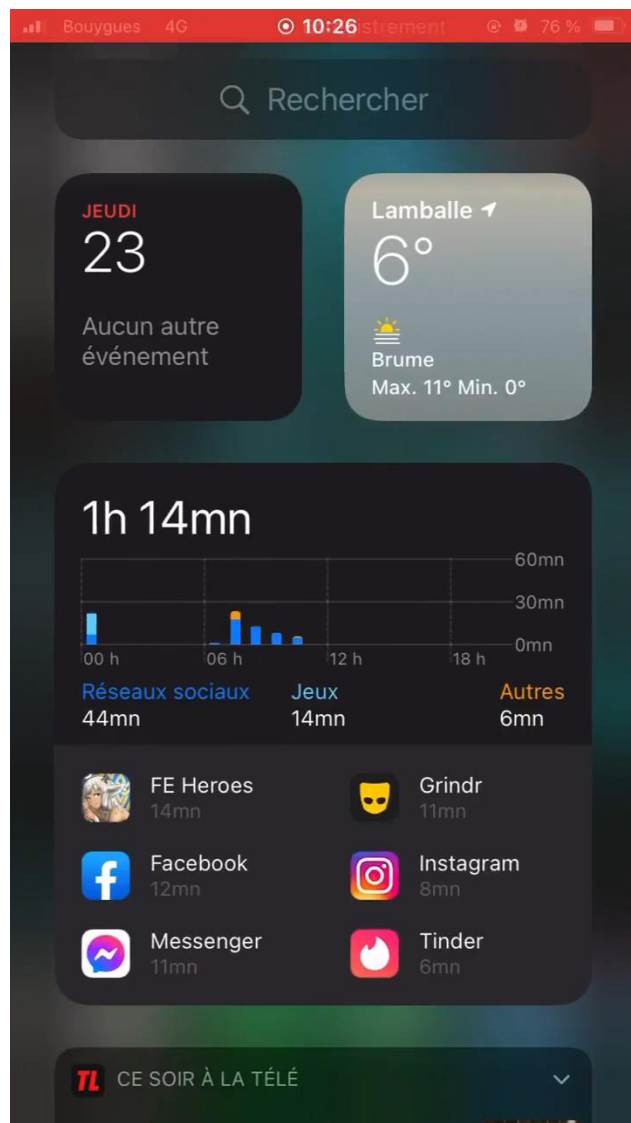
Bouygues 4G 10:26 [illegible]strement 76 %

Recherche

JEUDI
23
Aucun autre événement

Lamballe
6°
Brume
Max. 11° Min. 0°

1h 14mn

60mn
30mn
0mn
00 h
06 h
12 h
18 h

Réseaux sociaux
44mn
Jeux
14mn
Autres
6mn

FE Heroes
14mn
Grindr
11mn
Facebook
12mn
Instagram
8mn
Messenger
11mn
Tinder
6mn

TL CE SOIR À LA TÉLÉ